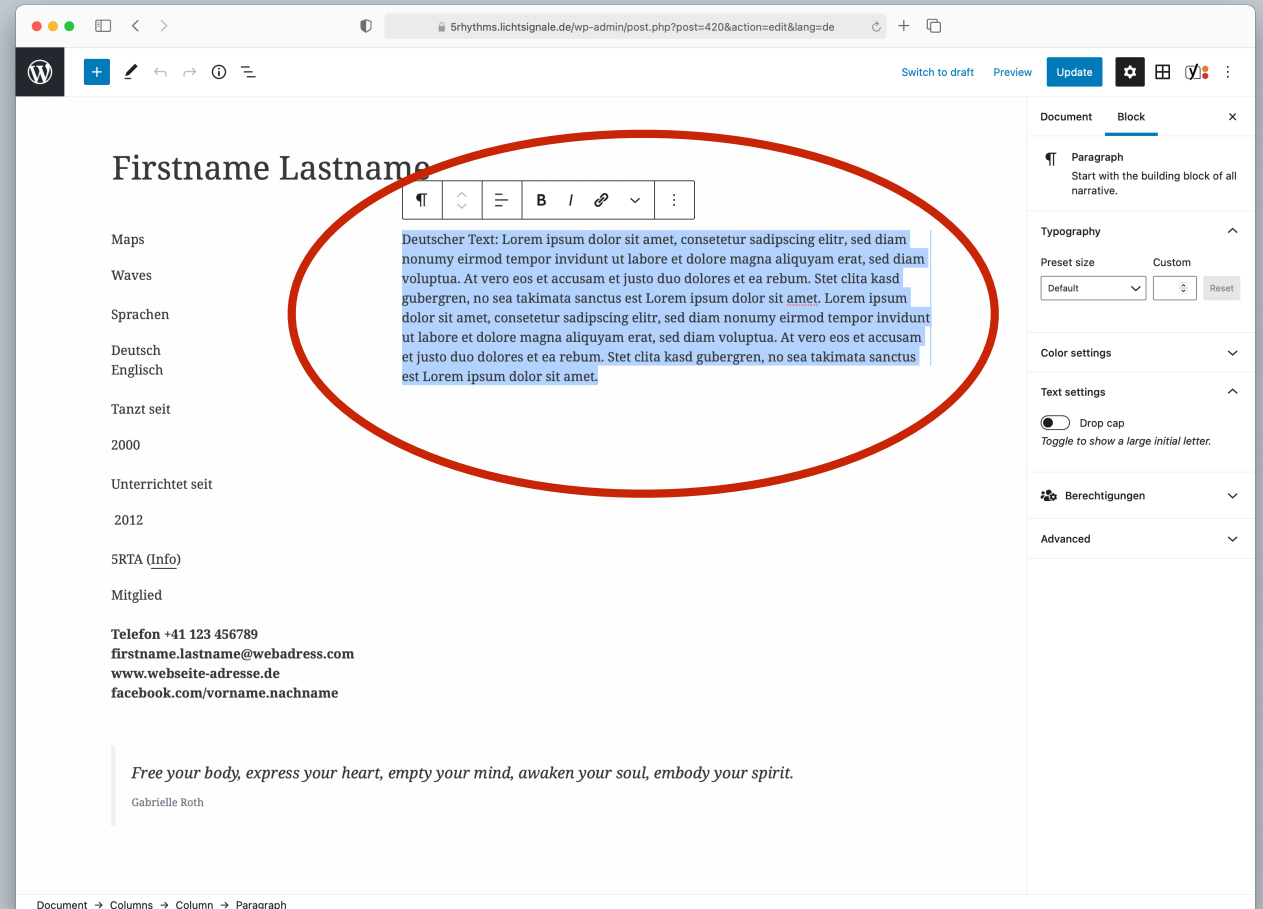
5rhythms.lichtsignale.de/wp-admin/post.php?post=420&action=edit&lang=de

Switch to draft Preview Update

Document Block

Firstname Lastname

Maps

Waves

Sprachen

Deutsch
Englisch

Tanzt seit

2000

Unterrichtet seit

2012

5RTA (Info)

Mitglied

**Telefon +41 123 456789**
**firstname.lastname@webadress.com**
**www.webseite-adresse.de**
**facebook.com/vorname.nachname**

Deutscher Text: Lorem ipsum dolor sit amet, consetetur sadipscing elitr, sed diam nonumy eirmod tempor invidunt ut labore et dolore magna aliquyam erat, sed diam voluptua. At vero eos et accusam et justo duo dolores et ea rebum. Stet clita kasd gubergren, no sea takimata sanctus est Lorem ipsum dolor sit amet. Lorem ipsum dolor sit amet, consetetur sadipscing elitr, sed diam nonumy eirmod tempor invidunt ut labore et dolore magna aliquyam erat, sed diam voluptua. At vero eos et accusam et justo duo dolores et ea rebum. Stet clita kasd gubergren, no sea takimata sanctus est Lorem ipsum dolor sit amet.

*Free your body, express your heart, empty your mind, awaken your soul, embody your spirit.*

Gabrielle Roth

Paragraph
Start with the building block of all narrative.

Typography

Preset size Custom
Default Reset

Color settings

Text settings

Drop cap
*Toggle to show a large initial letter.*

Berechtigungen

Advanced

Document → Columns → Column → Paragraph